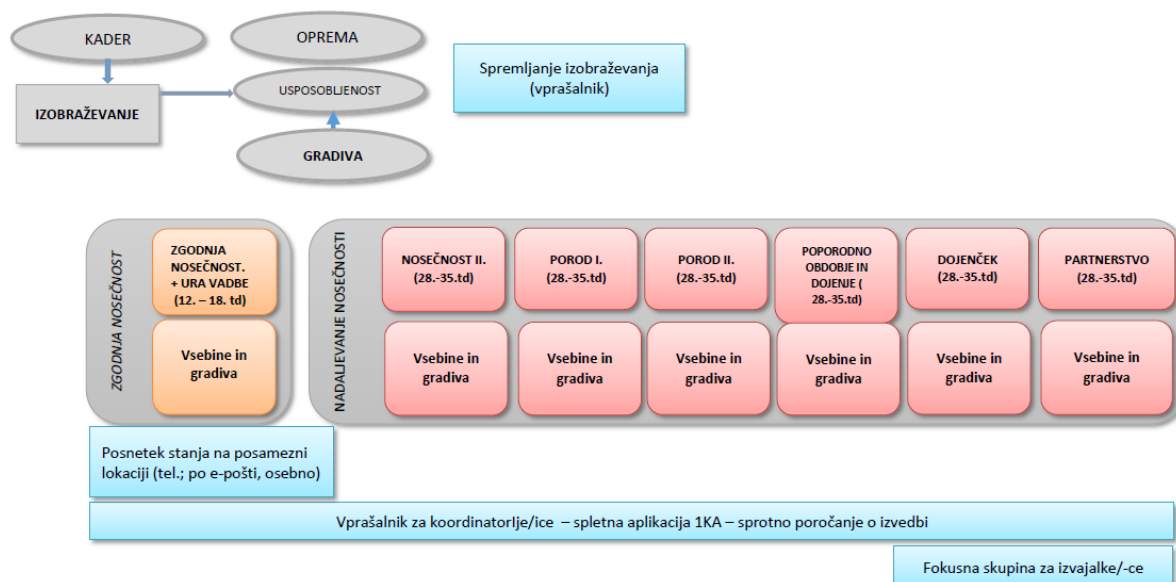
KADER

OPREMA

IZOBRAŽEVANJE

USPOSOBLJENOST

GRADIVA

Spremljanje izobraževanja (vprašalnik)

ZGODNJA NOSEČNOST

ZGODNJA NOSEČNOST. + URA VADBE (12. – 18. td)

Vsebine in gradiva

NADALJEVANJE NOSEČNOSTI

NOSEČNOST II. (28.-35.td)

POROD I. (28.-35.td)

POROD II. (28.-35.td)

POPORODNO OBDOBJE IN DOJENJE ( 28.-35.td)

DOJENČEK (28.-35.td)

PARTNERSTVO (28.-35.td)

Vsebine in gradiva

Vsebine in gradiva

Vsebine in gradiva

Vsebine in gradiva

Vsebine in gradiva

Vsebine in gradiva

Posnetek stanja na posamezni lokaciji (tel.; po e-pošti, osebno)

Vprašalnik za koordinatorje/ice – spletna aplikacija 1KA – sprotno poročanje o izvedbi

Fokusna skupina za izvajalke/-ce